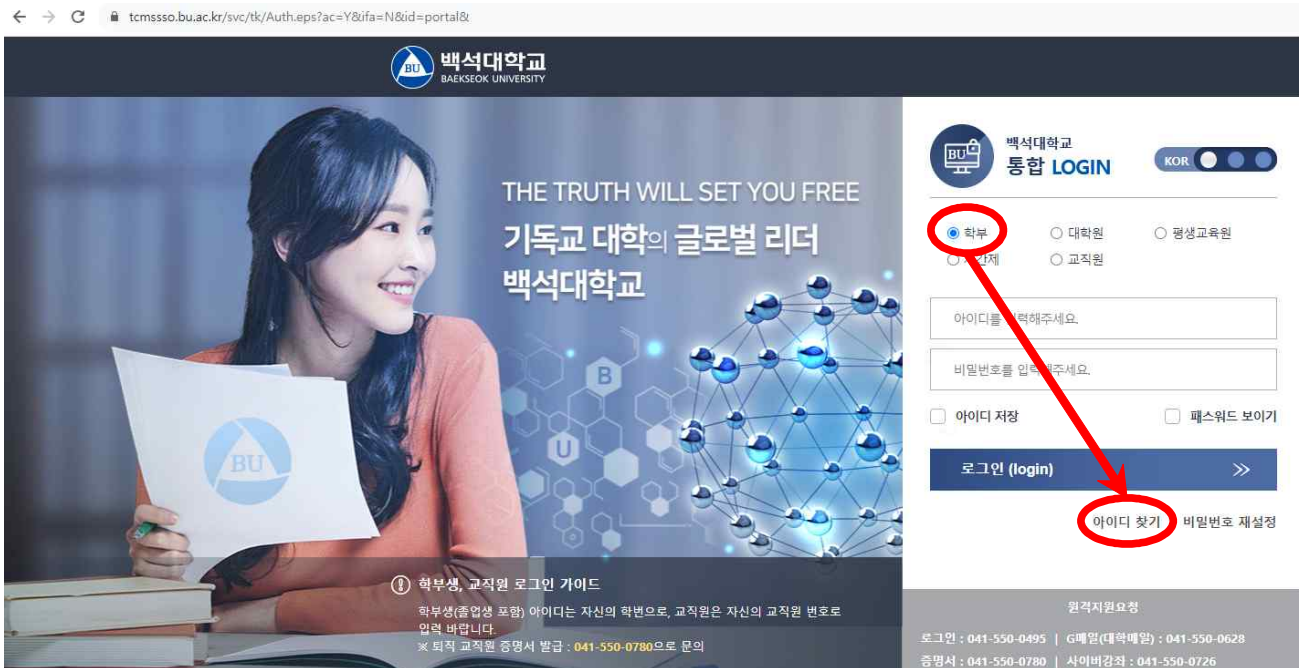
tcmssso.bu.ac.kr/svc/tk/Auth.eps?ac=Y&ifa=N&id=portal&

BU 백석대학교 BAEKSEOK UNIVERSITY

THE TRUTH WILL SET YOU FREE
기독교 대학의 글로벌 리더
백석대학교

B
U

BU

백석대학교
통합 LOGIN

KOR

학부 대학원 평생교육원
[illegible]간제 교직원

아이디를 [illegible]력해주세요.

비밀번호를 입력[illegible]주세요.

아이디 저장 패스워드 보이기

로그인 (login)

아이디 찾기 비밀번호 재설정

학부생, 교직원 로그인 가이드

학부생(졸업생 포함) 아이디는 자신의 학번으로, 교직원은 자신의 교직원 번호로 입력 바랍니다.
※ 퇴직 교직원 증명서 발급 : 041-550-0780으로 문의

원격지원요청

로그인 : 041-550-0495 | G메일(대학메일) : 041-550-0628
증명서 : 041-550-0780 | 사이버강좌 : 041-550-0726